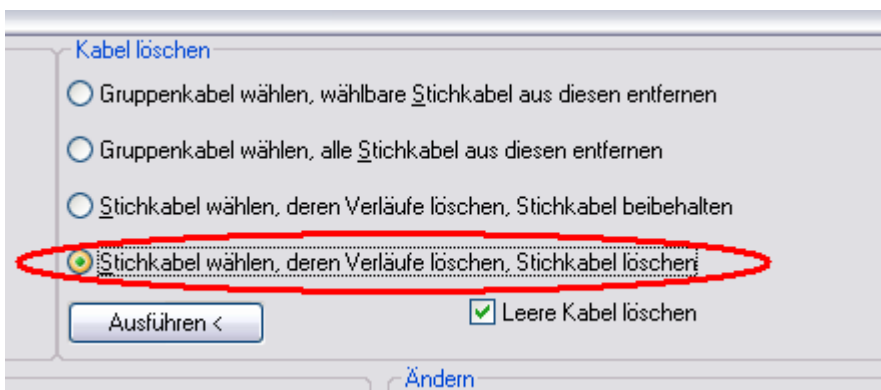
Kabel löschen

Gruppenkabel wählen, wählbare Stichkabel aus diesen entfernen

Gruppenkabel wählen, alle Stichkabel aus diesen entfernen

Stichkabel wählen, deren Verläufe löschen, Stichkabel beibehalten

Stichkabel wählen, deren Verläufe löschen, Stichkabel löschen

Ausführen <

Leere Kabel löschen

Ändern